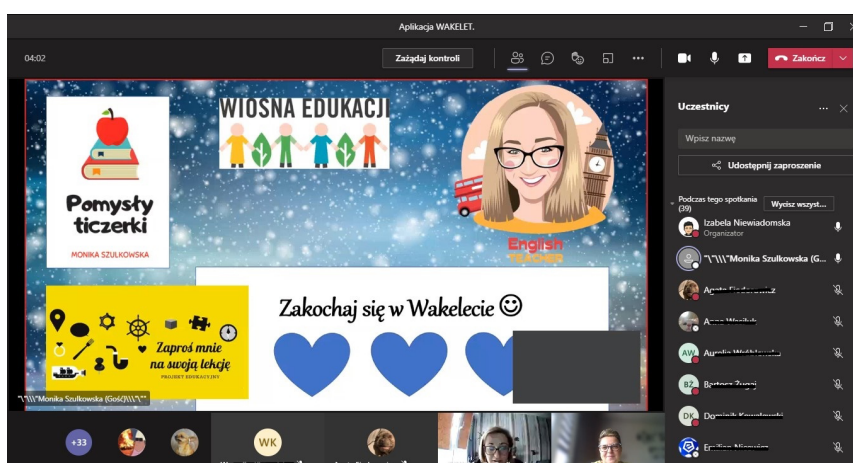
Aplikacja WAKELET.

04:02

Zażądaj kontroli

Zakończ

Uczestnicy

Wpisz nazwę

Udostępnij zaproszenie

Podczas tego spotkania (39)

Wycisz wszyst...

Izabela Niewiadomska
Organizator

"\"\\\"Monika Szulkowska (G...

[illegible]

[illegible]

AW Aurelia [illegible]

BZ Bartosz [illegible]

DK Dominik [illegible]

Ewelina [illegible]

Pomysły ticzerki

MONIKA SZULKOWSKA

WIOSNA EDUKACJI

English TEACHER

Zakochaj się w Wakelecie ☺

Zaproś mnie na swoją lekcję

PROJEKT EDUKACYJNY

"\"\\\"Monika Szulkowska (Gość)\\\"\"

+33

WK